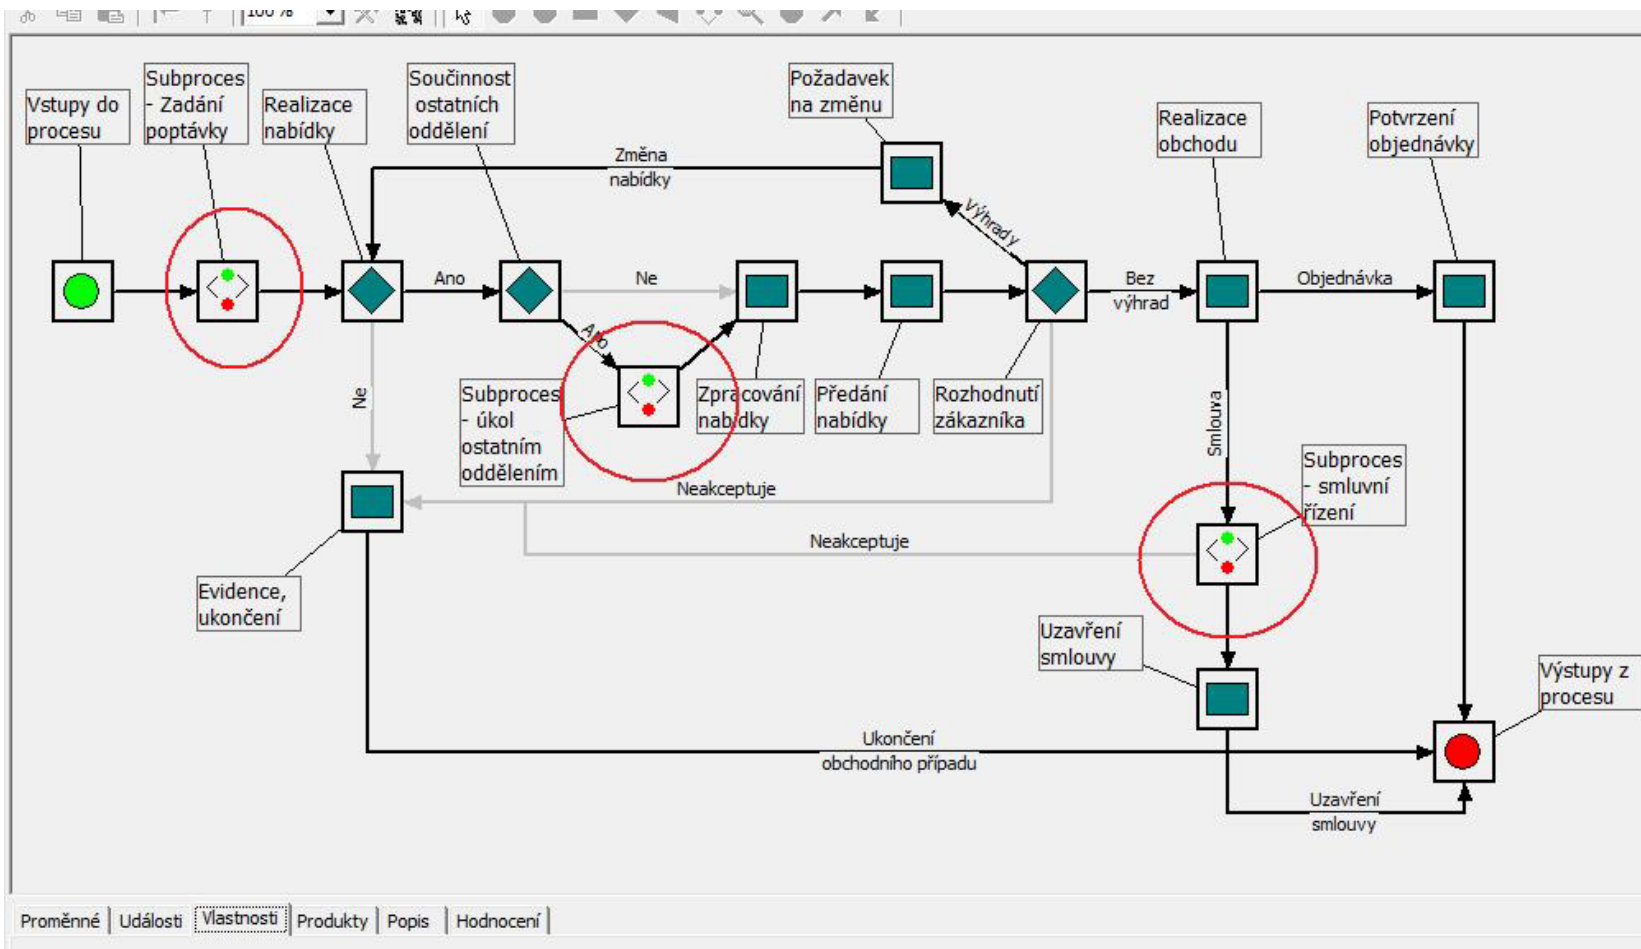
100 %

Vstupy do procesu

Subproces - Zadání poptávky

Realizace nabídky

Součinnost ostatních oddělení

Požadavek na změnu

Realizace obchodu

Potvrzení objednávky

Změna nabídky

Výhrady

Ano

Ne

Bez výhrad

Objednávka

Ano

Ne

Subproces - úkol ostatním oddělením

Zpracování nabídky

Předání nabídky

Rozhodnutí zákazníka

Smlouva

Neakceptuje

Subproces - smluvní řízení

Neakceptuje

Evidence, ukončení

Uzavření smlouvy

Výstupy z procesu

Ukončení obchodního případu

Uzavření smlouvy

Proměnné | Události | Vlastnosti | Produkty | Popis | Hodnocení